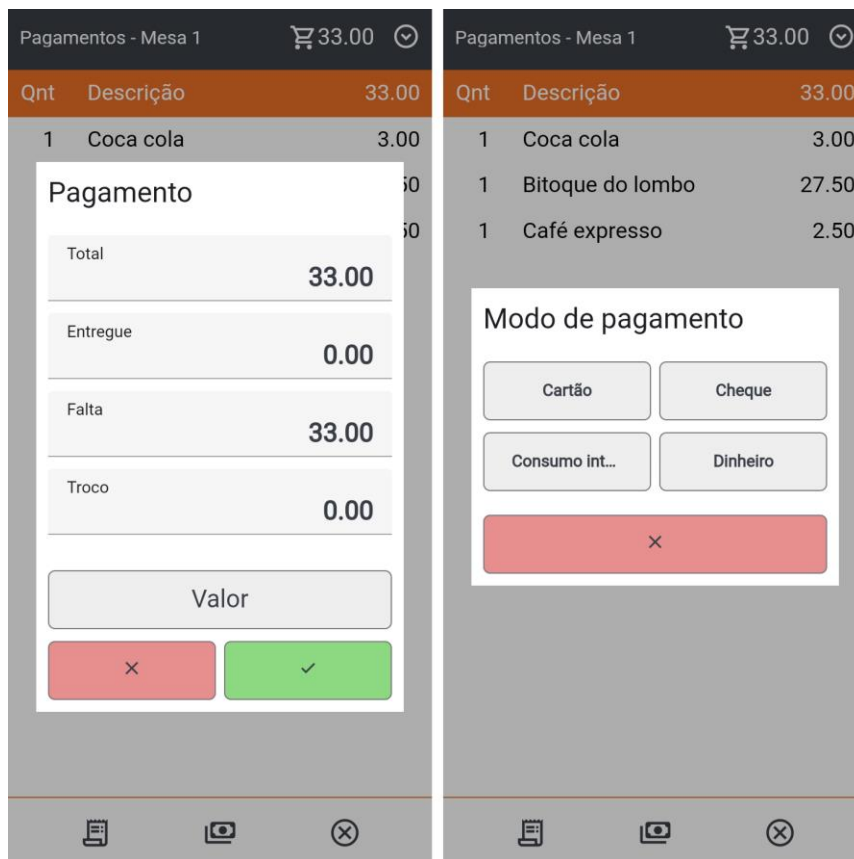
Pagamentos - Mesa 1 33.00

| Qnt | Descrição | 33.00 |
|---|---|---|
| 1 | Coca cola | 3.00 |
| | | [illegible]50 |
| | | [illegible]50 |

Pagamento

Total
33.00

Entregue
0.00

Falta
33.00

Troco
0.00

Valor

×
✓

Pagamentos - Mesa 1 33.00

| Qnt | Descrição | 33.00 |
|---|---|---|
| 1 | Coca cola | 3.00 |
| 1 | Bitoque do lombo | 27.50 |
| 1 | Café expresso | 2.50 |

Modo de pagamento

Cartão
Cheque
Consumo int...
Dinheiro

×